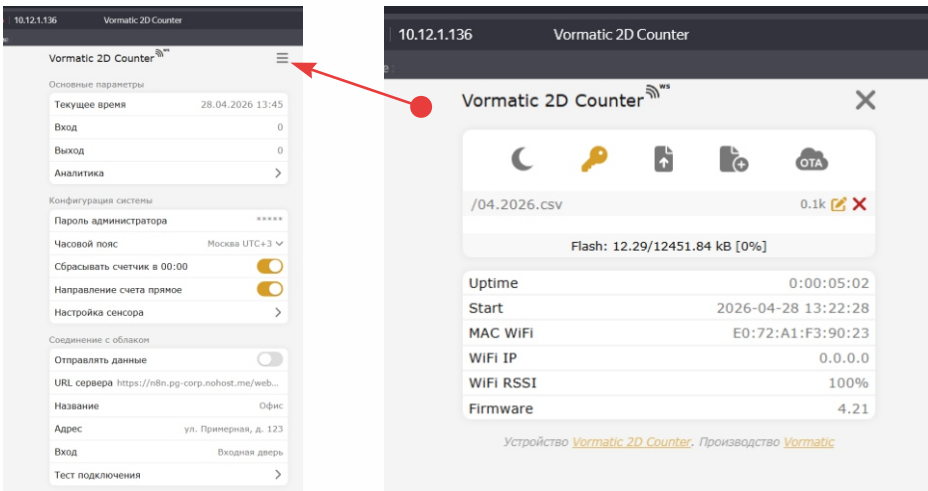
10.12.1.136 Vormatic 2D Counter

Vormatic 2D Counter ws

Основные параметры

Текущее время 28.04.2026 13:45

Вход 0

Выход 0

Аналитика

Конфигурация системы

Пароль администратора \*\*\*\*\*

Часовой пояс Москва UTC+3

Сбрасывать счетчик в 00:00

Направление счета прямое

Настройка сенсора

Соединение с облаком

Отправлять данные

URL сервера https://n8n.pg-corp.nohost.me/web...

Название Офис

Адрес ул. Примерная, д. 123

Вход Входная дверь

Тест подключения

10.12.1.136 Vormatic 2D Counter

Vormatic 2D Counter ws

OTA

/04.2026.csv 0.1k

Flash: 12.29/12451.84 kB [0%]

| | |
|---|---|
| Uptime | 0:00:05:02 |
| Start | 2026-04-28 13:22:28 |
| MAC WiFi | E0:72:A1:F3:90:23 |
| WiFi IP | 0.0.0.0 |
| WiFi RSSI | 100% |
| Firmware | 4.21 |

Устройство Vormatic 2D Counter. Производство Vormatic